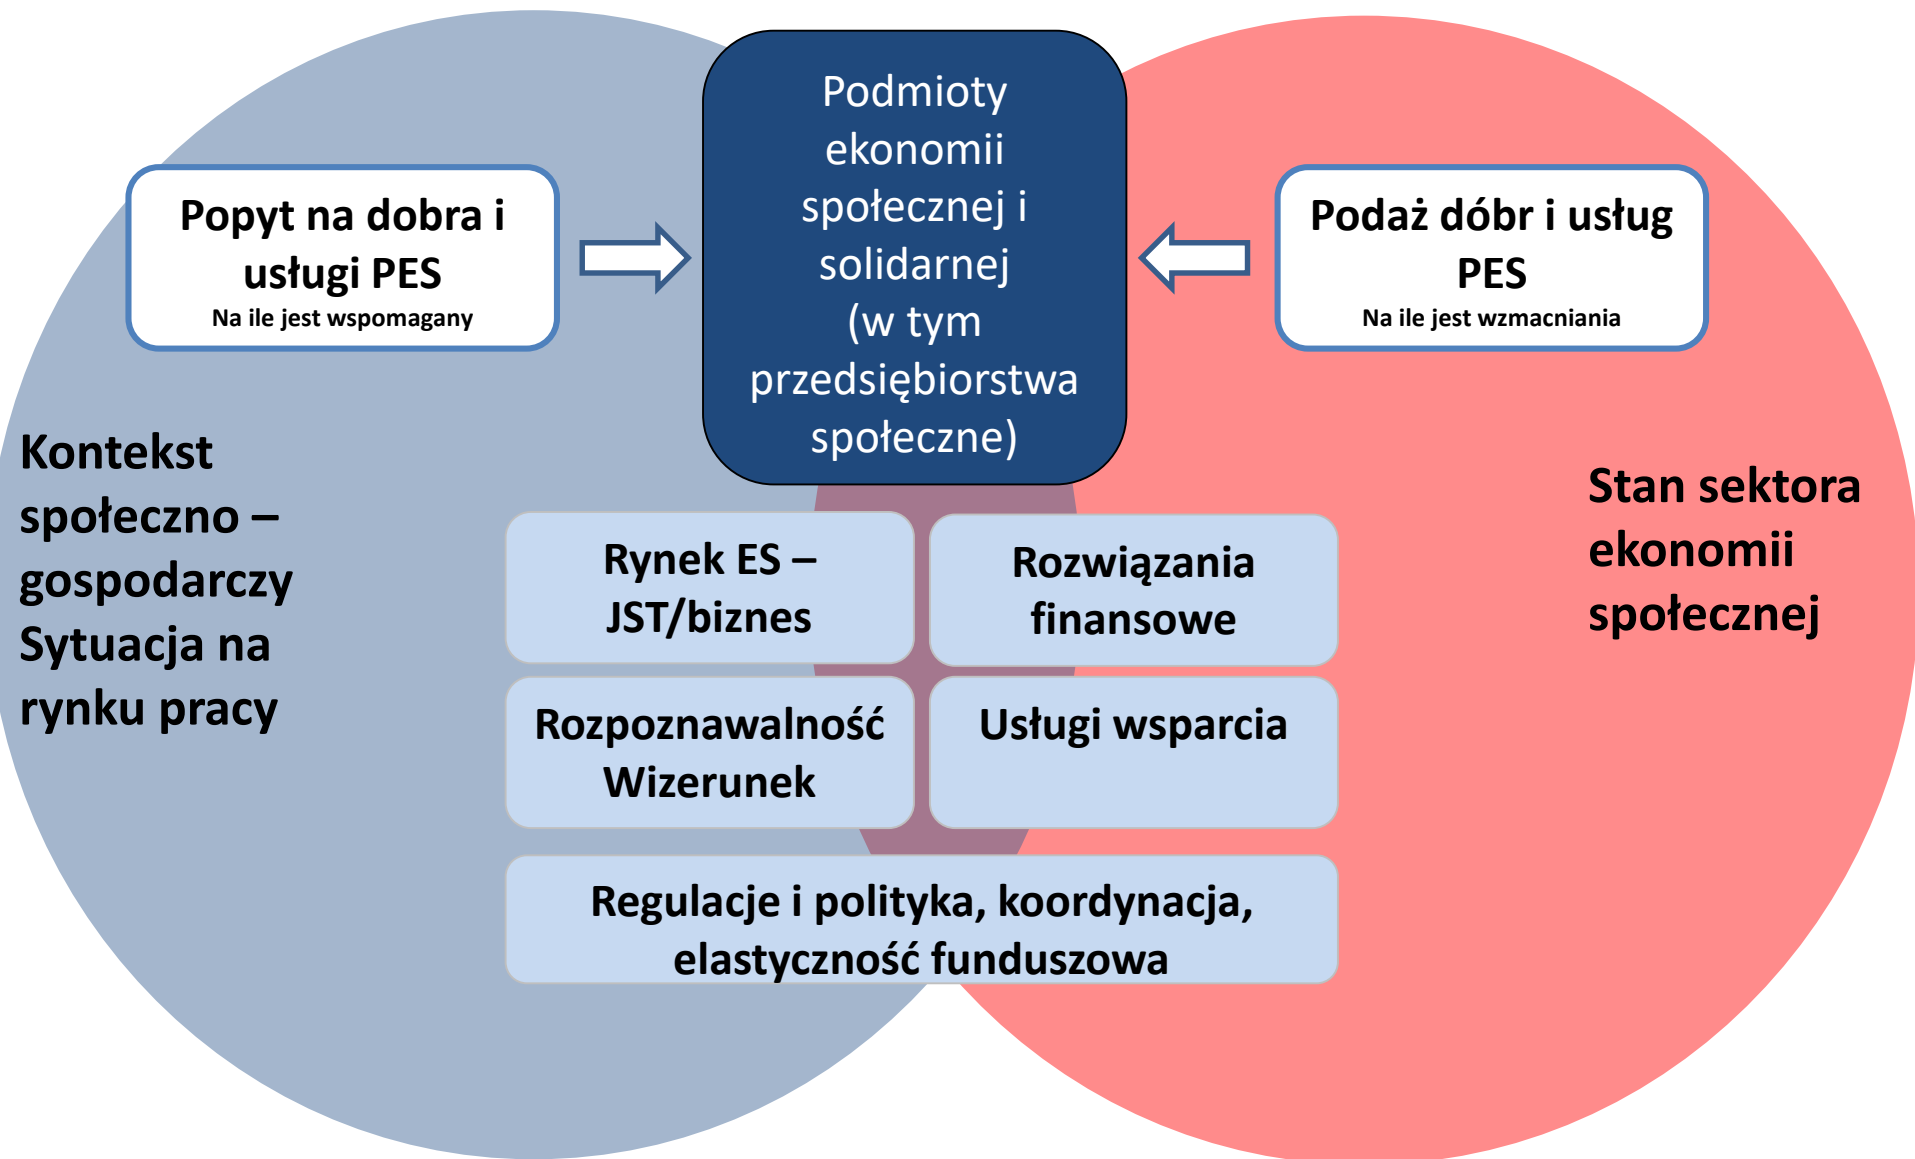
Popyt na dobra i usługi PES
Na ile jest wspomagany

Podmioty ekonomii społecznej i solidarnej (w tym przedsiębiorstwa społeczne)

Podaż dóbr i usług PES
Na ile jest wzmacniania

Kontekst społeczno – gospodarczy Sytuacja na rynku pracy

Stan sektora ekonomii społecznej

Rynek ES – JST/biznes

Rozwiązania finansowe

Rozpoznawalność Wizerunek

Usługi wsparcia

Regulacje i polityka, koordynacja, elastyczność funduszowa